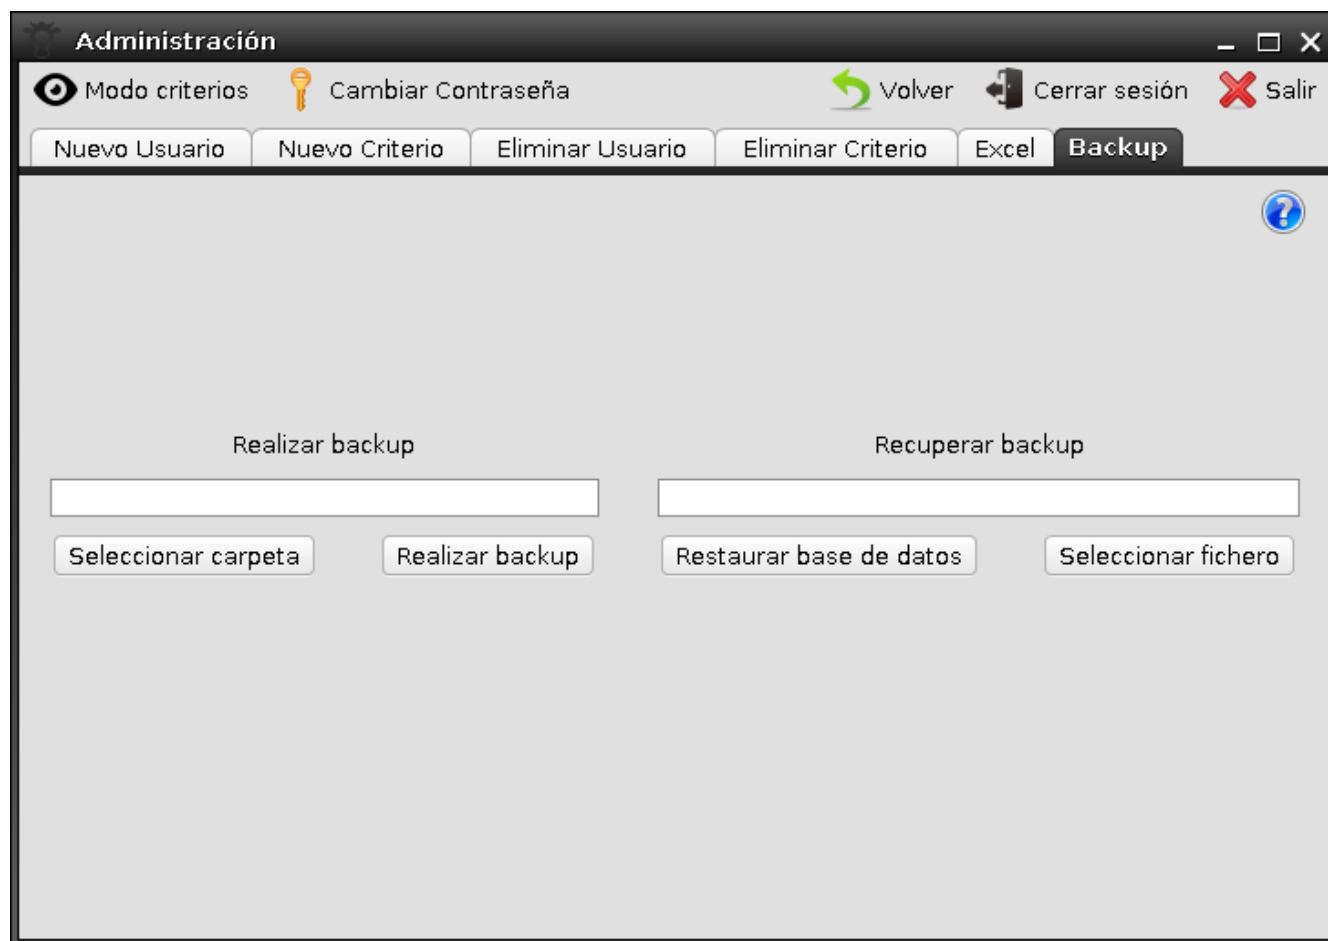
Administración

Modo criterios Cambiar Contraseña Volver Cerrar sesión Salir

Nuevo Usuario Nuevo Criterio Eliminar Usuario Eliminar Criterio Excel Backup

Realizar backup

Seleccionar carpeta Realizar backup

Recuperar backup

Restaurar base de datos Seleccionar fichero